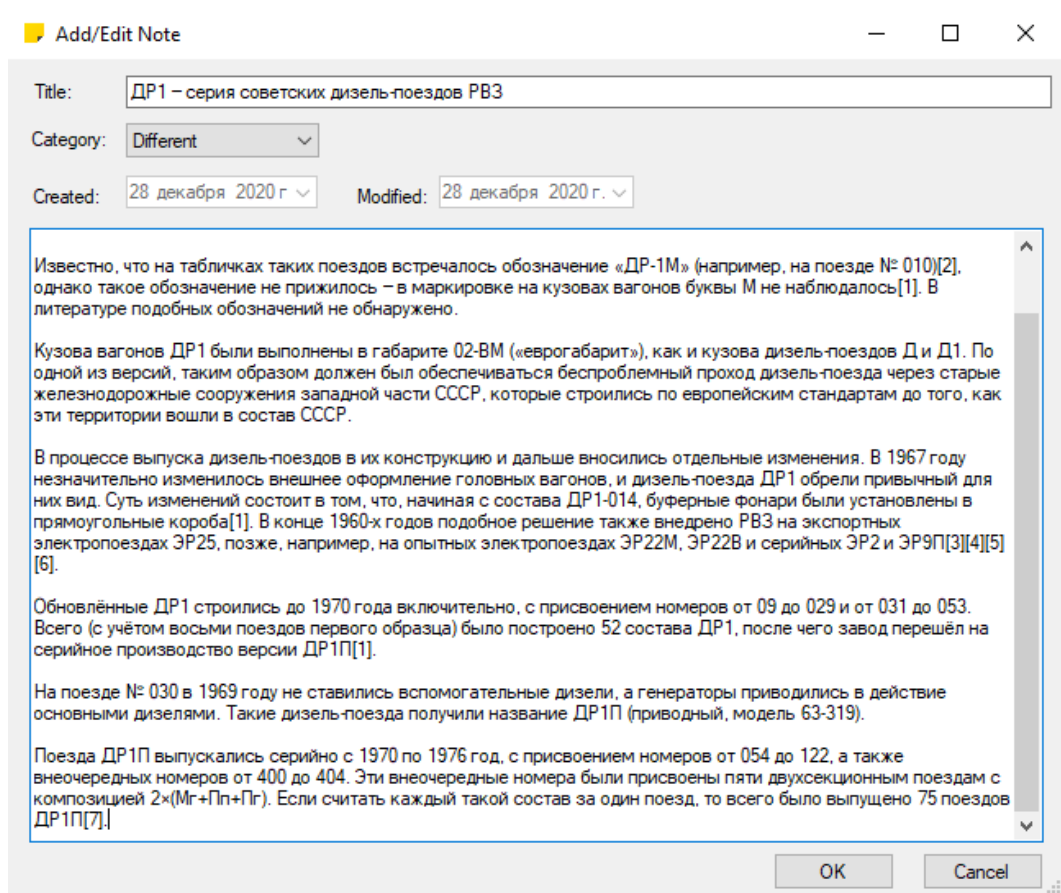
Add/Edit Note

Title: ДР1 – серия советских дизель-поездов РВЗ

Category: Different

Created: 28 декабря 2020 г Modified: 28 декабря 2020 г.

Известно, что на табличках таких поездов встречалось обозначение «ДР-1М» (например, на поезде № 010)[2], однако такое обозначение не прижилось – в маркировке на кузовах вагонов буквы М не наблюдалось[1]. В литературе подобных обозначений не обнаружено.

Кузова вагонов ДР1 были выполнены в габарите 02-ВМ («еврогабарит»), как и кузова дизель-поездов Д и Д1. По одной из версий, таким образом должен был обеспечиваться беспроблемный проход дизель-поезда через старые железнодорожные сооружения западной части СССР, которые строились по европейским стандартам до того, как эти территории вошли в состав СССР.

В процессе выпуска дизель-поездов в их конструкцию и дальше вносились отдельные изменения. В 1967 году незначительно изменилось внешнее оформление головных вагонов, и дизель-поезда ДР1 обрели привычный для них вид. Суть изменений состоит в том, что, начиная с состава ДР1-014, буферные фонари были установлены в прямоугольные короба[1]. В конце 1960-х годов подобное решение также внедрено РВЗ на экспортных электропоездах ЭР25, позже, например, на опытных электропоездах ЭР22М, ЭР22В и серийных ЭР2 и ЭР9П[3][4][5][6].

Обновлённые ДР1 строились до 1970 года включительно, с присвоением номеров от 09 до 029 и от 031 до 053. Всего (с учётом восьми поездов первого образца) было построено 52 состава ДР1, после чего завод перешёл на серийное производство версии ДР1П[1].

На поезде № 030 в 1969 году не ставились вспомогательные дизели, а генераторы приводились в действие основными дизелями. Такие дизель-поезда получили название ДР1П (приводный, модель 63-319).

Поезда ДР1П выпускались серийно с 1970 по 1976 год, с присвоением номеров от 054 до 122, а также внеочередных номеров от 400 до 404. Эти внеочередные номера были присвоены пяти двухсекционным поездам с композицией 2×(Мг+Пп+Пг). Если считать каждый такой состав за один поезд, то всего было выпущено 75 поездов ДР1П[7].

OK Cancel